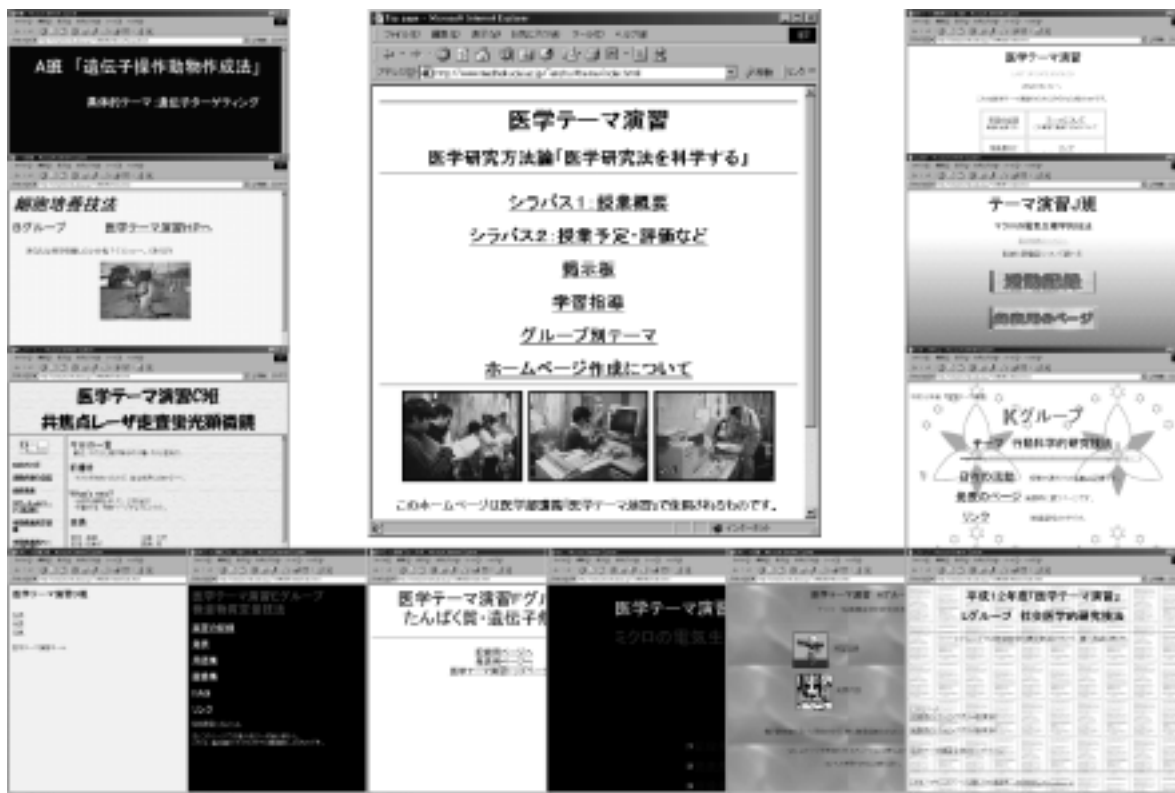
A班「遺伝子操作動物作成法」

具体的テーマ 遺伝子ターゲティング

細胞培養技法

Bグループ

医学テーマ演習HPへ

医学テーマ演習C班

共焦点レーザ走査型光顕微鏡

Top page - Microsoft Internet Explorer

医学テーマ演習

医学研究方法論「医学研究法を科学する」

シラバス1：授業概要

シラバス2：授業予定・評価など

掲示板

学習指導

グループ別テーマ

ホームページ作成について

このホームページは医学部講義「医学テーマ演習」で作成されるものです。

医学テーマ演習

テーマ演習J班

Kグループ

医学テーマ演習G班

医学テーマ演習Eグループ

医学テーマ演習Fグループ

たんぱく質・遺伝子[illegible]

医学テーマ演習

ミクロの電気生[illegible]

平成12年度「医学テーマ演習」

Lグループ 社会医学的研究技法